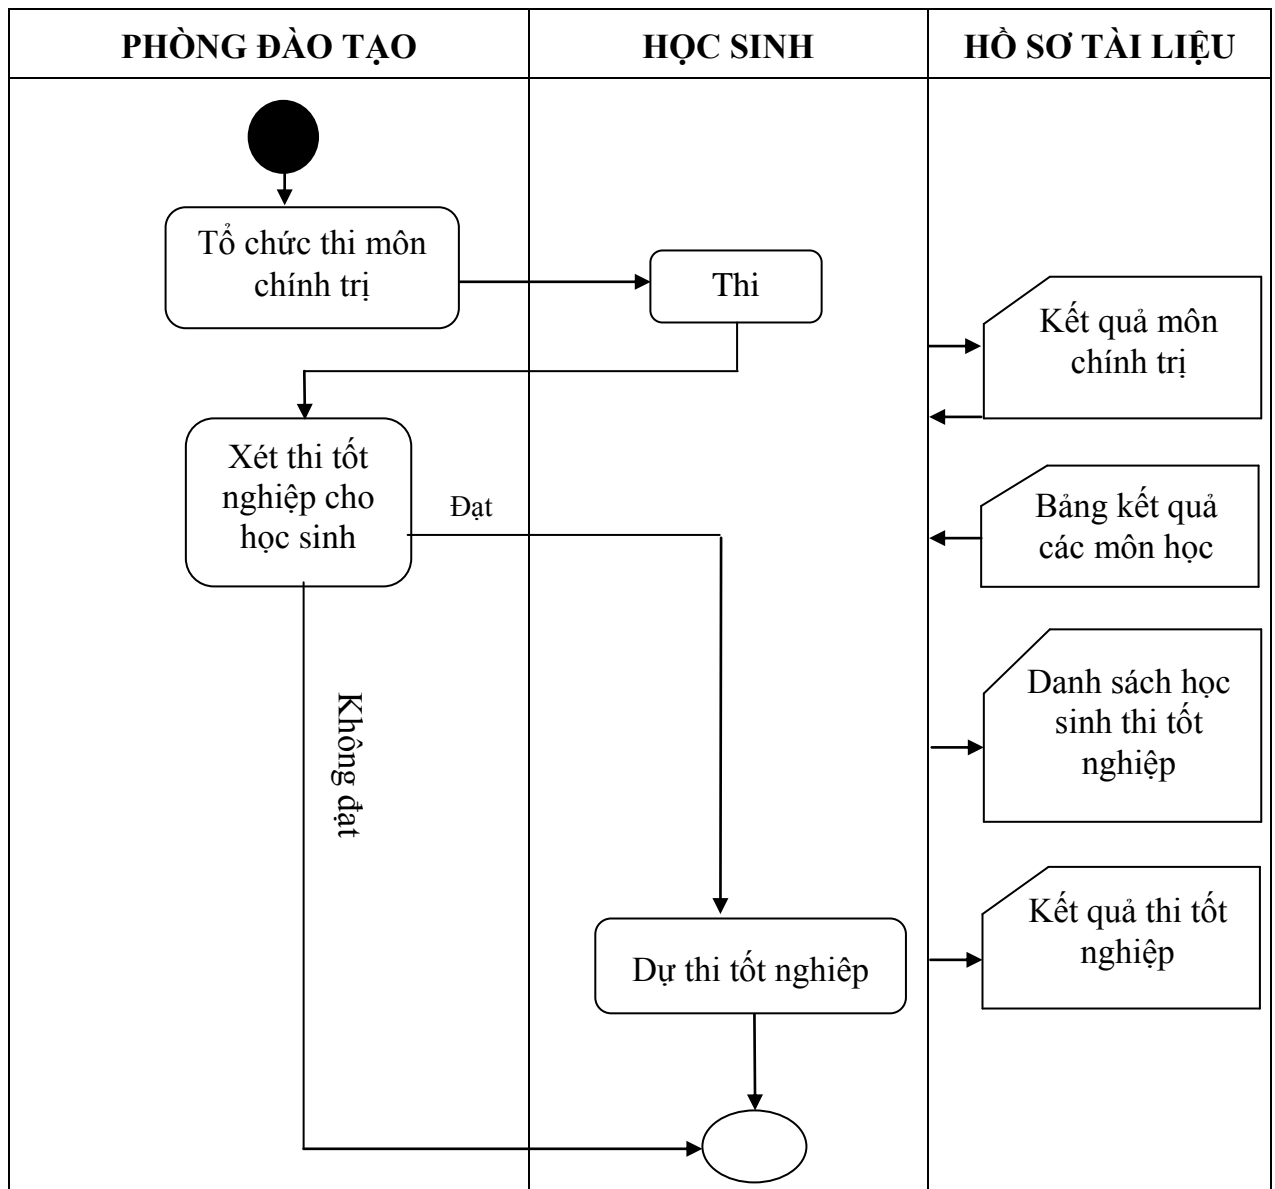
| PHÒNG ĐÀO TẠO | HỌC SINH | HỒ SƠ TÀI LIỆU |
|---|---|---|

Tổ chức thi môn chính trị

Thi

Kết quả môn chính trị

Xét thi tốt nghiệp cho học sinh

Đạt

Bảng kết quả các môn học

Danh sách học sinh thi tốt nghiệp

Không đạt

Kết quả thi tốt nghiệp

Dự thi tốt nghiệp